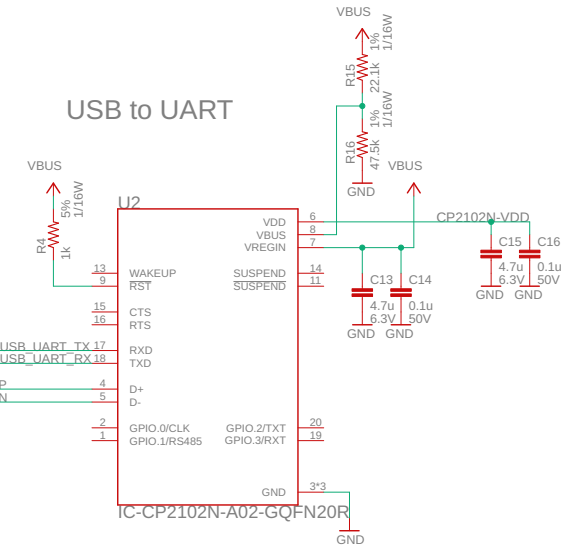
USB to UART

VBUS
1%
1/16W
R15
22.1k
1%
1/16W
R16
47.5k
GND

VBUS
5%
1/16W
R4
1k

VBUS

U2
13 WAKEUP
9 $\overline{RST}$
15 CTS
16 RTS
USB_UART_TX 17 RXD
USB_UART_RX 18 TXD
P 4 D+
N 5 D-
2 GPIO.0/CLK
1 GPIO.1/RS485

VDD 6
VBUS 8
VREGIN 7
SUSPEND 14
$\overline{SUSPEND}$ 11
GPIO.2/TXT 20
GPIO.3/RXT 19
GND 3*3

CP2102N-VDD
C15
4.7u
6.3V
GND
C16
0.1u
50V
GND

C13
4.7u
6.3V
GND
C14
0.1u
50V
GND

IC-CP2102N-A02-GQFN20R
GND